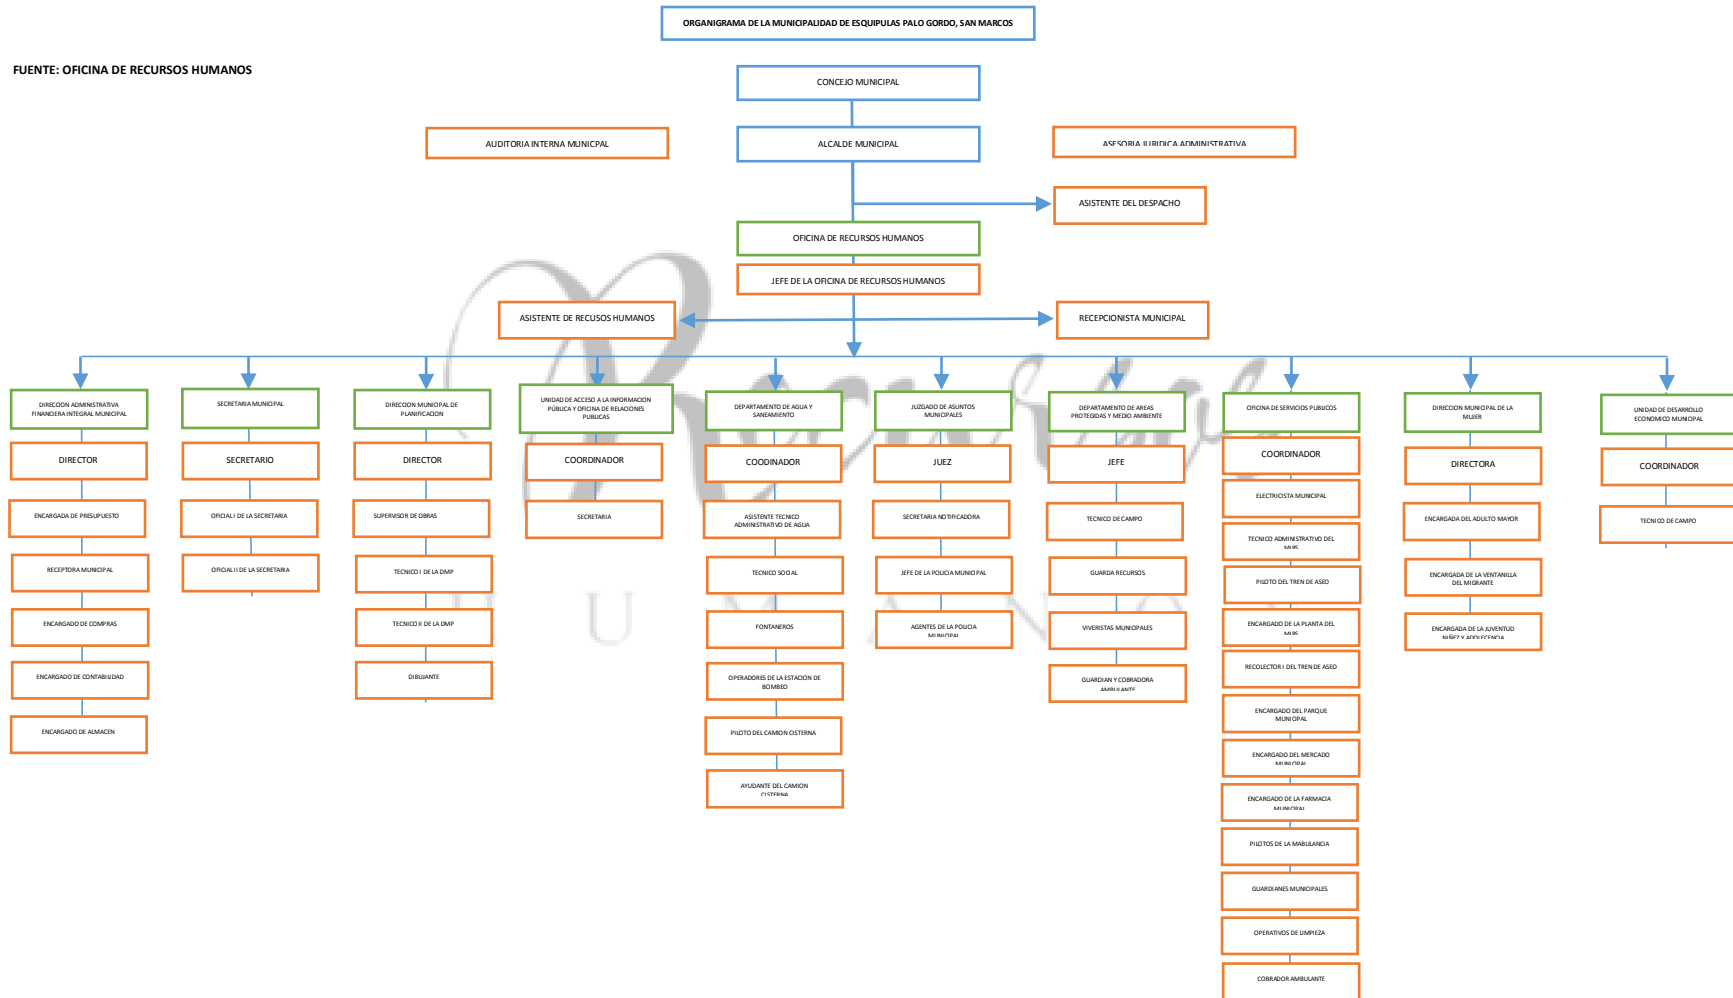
ORGANIGRAMA DE LA MUNICIPALIDAD DE ESQUIPULAS PALO GORDO, SAN MARCOS

FUENTE: OFICINA DE RECURSOS HUMANOS

CONCEJO MUNICIPAL

AUDITORIA INTERNA MUNICPAL

ALCALDE MUNICIPAL

ASESORIA JURIDICA ADMINISTRATIVA

ASISTENTE DEL DESPACHO

OFICINA DE RECURSOS HUMANOS

JEFE DE LA OFICINA DE RECURSOS HUMANOS

ASISTENTE DE RECUSOS HUMANOS

RECEPCIONISTA MUNICIPAL

DIRECCION ADMINISTRATIVA FINANCIERA INTEGRAL MUNICIPAL

DIRECTOR

ENCARGADA DE PRESUPUESTO

RECEPTORA MUNICIPAL

ENCARGADO DE COMPRAS

ENCARGADO DE CONTABILIDAD

ENCARGADO DE ALMACEN

SECRETARIA MUNICIPAL

SECRETARIO

OFICIAL I DE LA SECRETARIA

OFICIAL II DE LA SECRETARIA

DIRECCION MUNICIPAL DE PLANIFICACION

DIRECTOR

SUPERVISOR DE OBRAS

TECNICO I DE LA DMP

TECNICO II DE LA DMP

DIBUJANTE

UNIDAD DE ACCESO A LA INFORMACION PÚBLICA Y OFICINA DE RELACIONES PUBLICAS

COORDINADOR

SECRETARIA

DEPARTAMENTO DE AGUA Y SANEAMIENTO

COODINADOR

ASISTENTE TECNICO ADMINISTRATIVO DE AGUA

TECNICO SOCIAL

FONTANEROS

OPERADORES DE LA ESTACION DE BOMBEO

PILOTO DEL CAMION CISTERNA

AYUDANTE DEL CAMION CISTERNA

JUZGADO DE ASUNTOS MUNICIPALES

JUEZ

SECRETARIA NOTIFICADORA

JEFE DE LA POLICIA MUNICIPAL

AGENTES DE LA POLICIA MUNICIPAL

DEPARTAMENTO DE AREAS PROTEGIDAS Y MEDIO AMBIENTE

JEFE

TECNICO DE CAMPO

GUARDA RECURSOS

VIVERISTAS MUNICIPALES

GUARDIAN Y COBRADORA AMBULANTE

OFICINA DE SERVICIOS PUBLICOS

COORDINADOR

ELECTRICISTA MUNICIPAL

TECNICO ADMINISTRATIVO DEL MIJS

PILOTO DEL TREN DE ASEO

ENCARGADO DE LA PLANTA DEL MIJS

RECOLECTOR I DEL TREN DE ASEO

ENCARGADO DEL PARQUE MUNICIPAL

ENCARGADO DEL MERCADO MUNICIPAL

ENCARGADO DE LA FARMACIA MUNICIPAL

PILOTOS DE LA MABULANCIA

GUARDIANES MUNICIPALES

OPERATIVOS DE LIMPIEZA

COBRADOR AMBULANTE

DIRECCION MUNICIPAL DE LA MUJER

DIRECTORA

ENCARGADA DEL ADULTO MAYOR

ENCARGADA DE LA VENTANILLA DEL MIGRANTE

ENCARGADA DE LA JUVENTUD NIÑEZ Y ADOLECENCIA

UNIDAD DE DESARROLLO ECONOMICO MUNICIPAL

COORDINADOR

TECNICO DE CAMPO